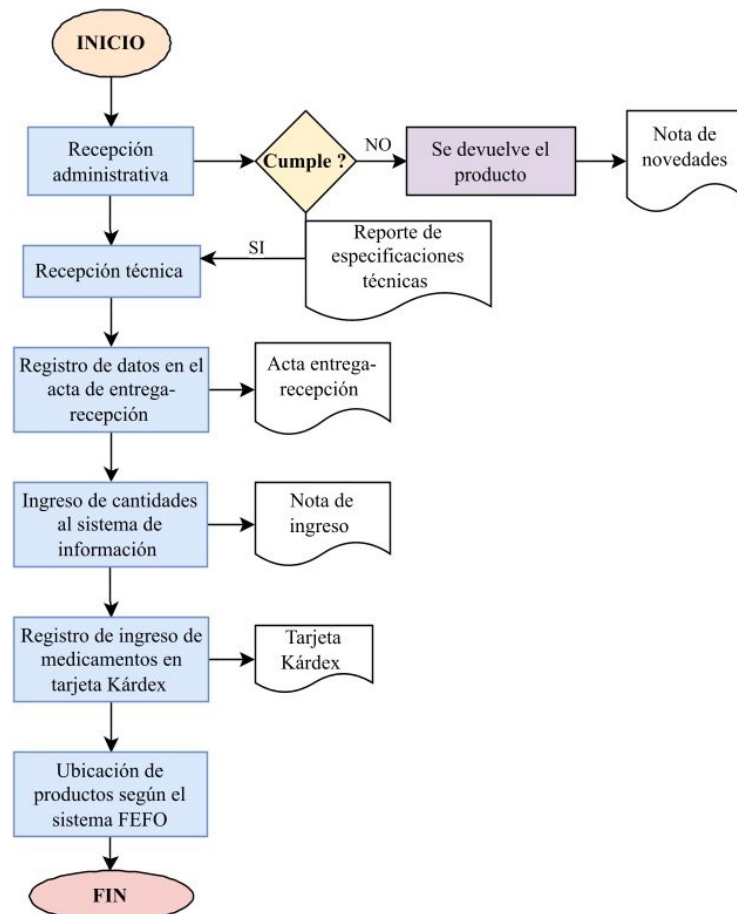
INICIO

Recepción administrativa

Cumple ?

NO

Se devuelve el producto

Nota de novedades

Reporte de especificaciones técnicas

SI

Recepción técnica

Registro de datos en el acta de entrega-recepción

Acta entrega-recepción

Ingreso de cantidades al sistema de información

Nota de ingreso

Registro de ingreso de medicamentos en tarjeta Kárdex

Tarjeta Kárdex

Ubicación de productos según el sistema FEFO

FIN